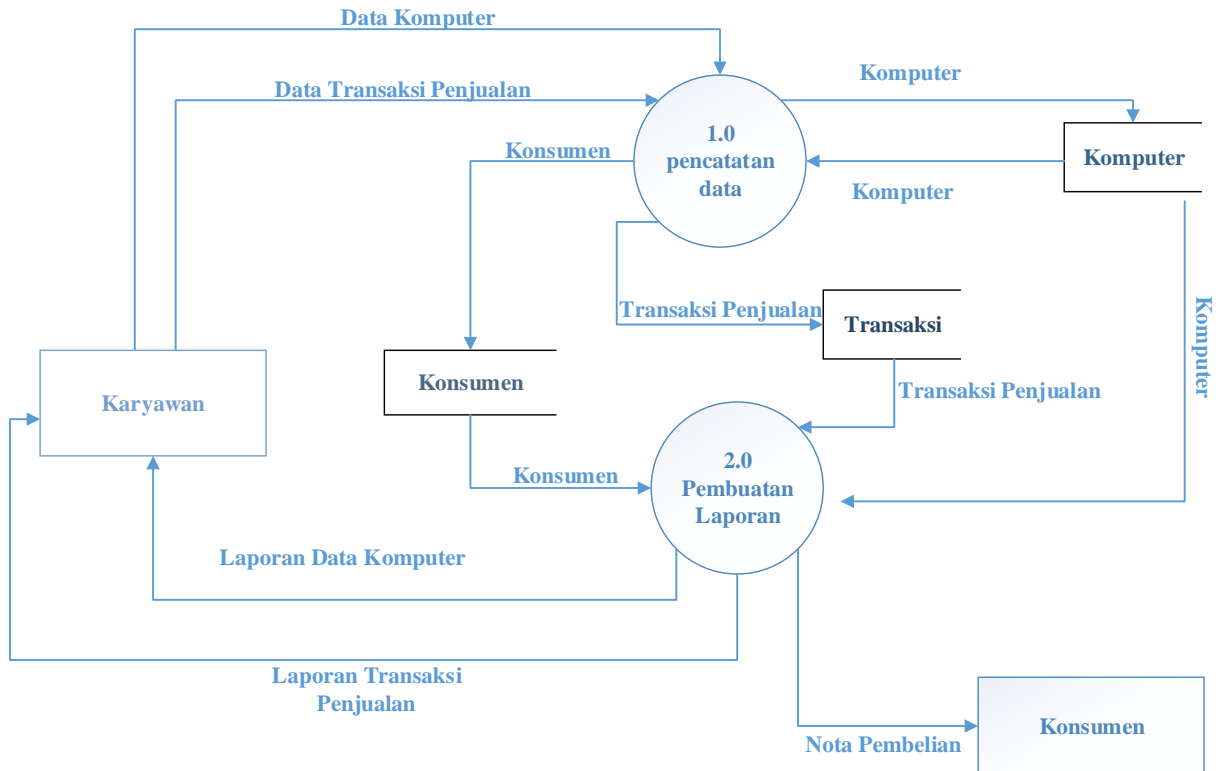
Data Komputer

Data Transaksi Penjualan

Komputer

1.0
pencatatan
data

Konsumen

Komputer

Komputer

Transaksi Penjualan

Transaksi

Komputer

Konsumen

Karyawan

Transaksi Penjualan

Konsumen

2.0
Pembuatan
Laporan

Laporan Data Komputer

Laporan Transaksi
Penjualan

Nota Pembelian

Konsumen